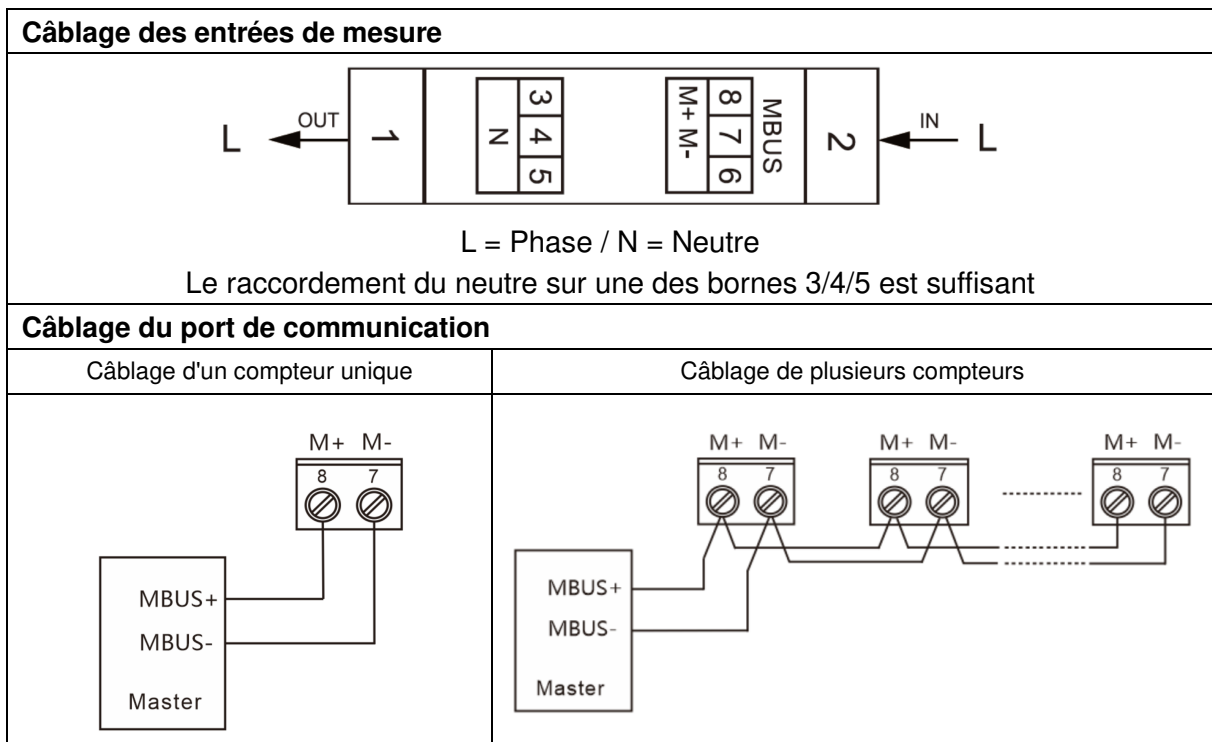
**Câblage des entrées de mesure**

L OUT 1 3 4 5 N M+ M- 8 7 6 MBUS 2 IN L

L = Phase / N = Neutre

Le raccordement du neutre sur une des bornes 3/4/5 est suffisant

**Câblage du port de communication**

| Câblage d'un compteur unique | Câblage de plusieurs compteurs |
|---|---|
| M+ M- 8 7 MBUS+ MBUS- Master | M+ M- 8 7 M+ M- 8 7 M+ M- 8 7 MBUS+ MBUS- Master |